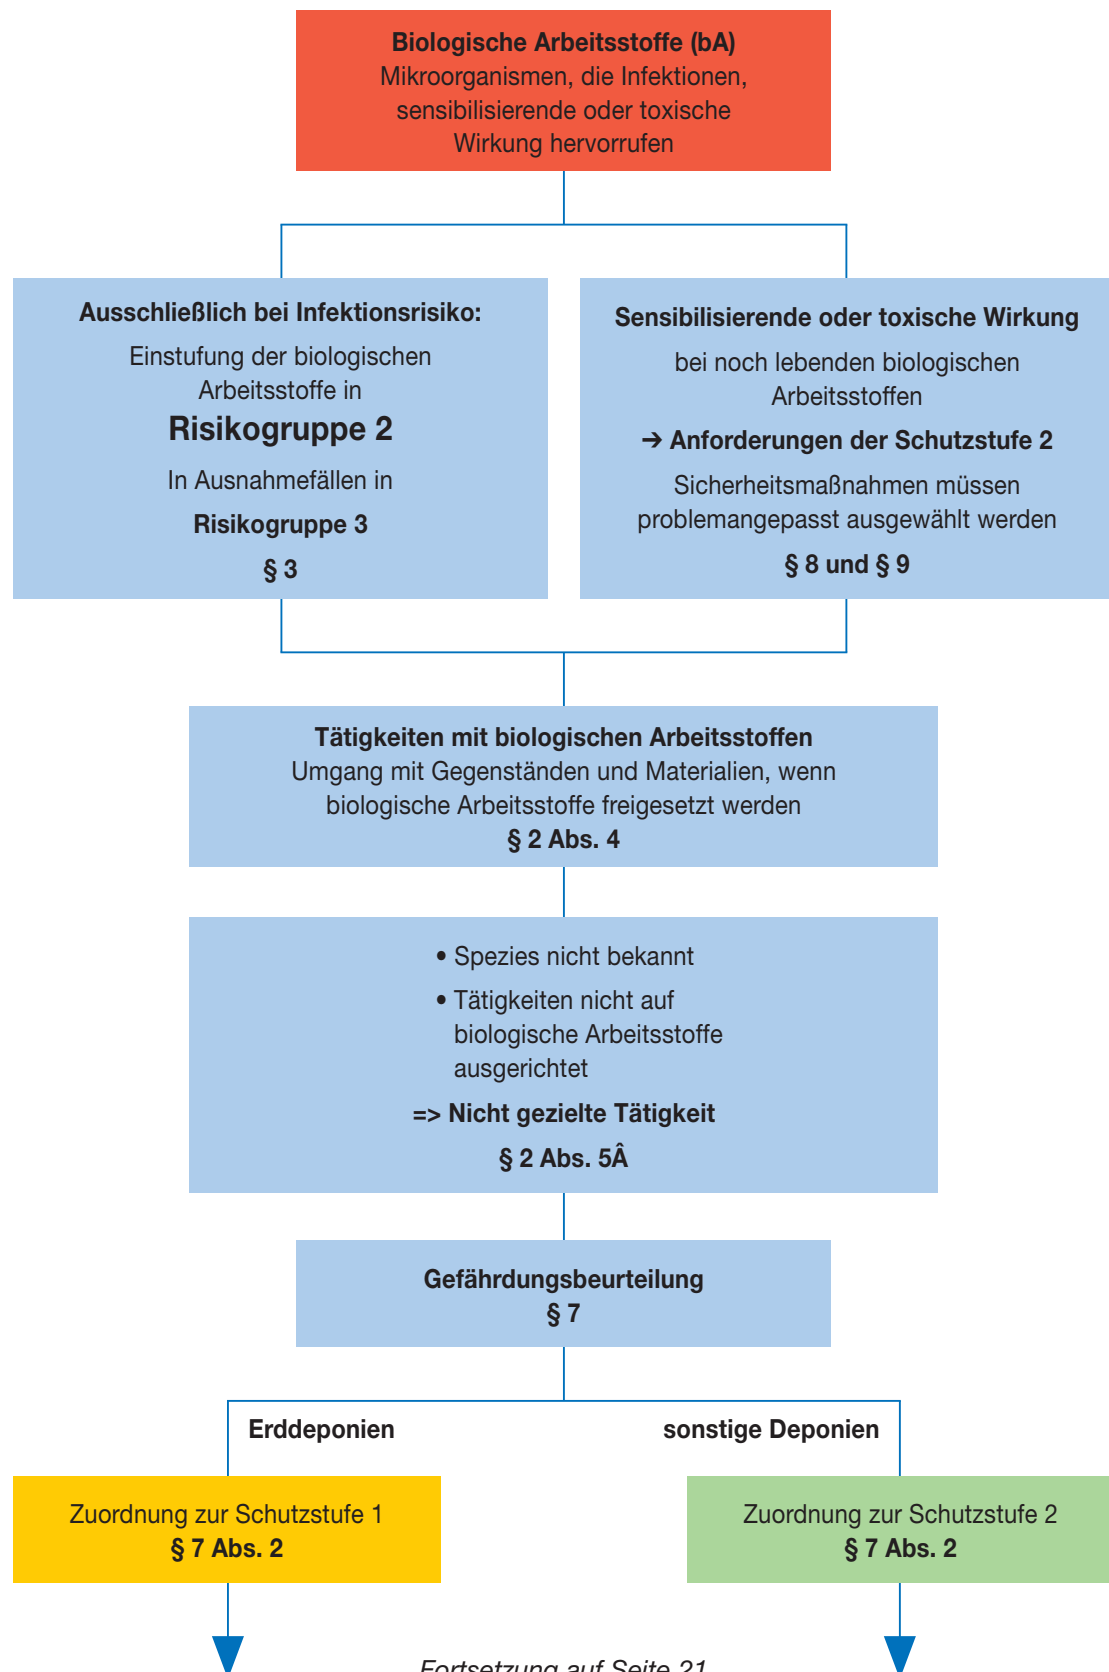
**Biologische Arbeitsstoffe (bA)**
Mikroorganismen, die Infektionen, sensibilisierende oder toxische Wirkung hervorrufen

**Ausschließlich bei Infektionsrisiko:**
Einstufung der biologischen Arbeitsstoffe in
**Risikogruppe 2**
In Ausnahmefällen in
**Risikogruppe 3**
**§ 3**

**Sensibilisierende oder toxische Wirkung**
bei noch lebenden biologischen Arbeitsstoffen
**→ Anforderungen der Schutzstufe 2**
Sicherheitsmaßnahmen müssen problemangepasst ausgewählt werden
**§ 8 und § 9**

**Tätigkeiten mit biologischen Arbeitsstoffen**
Umgang mit Gegenständen und Materialien, wenn biologische Arbeitsstoffe freigesetzt werden
**§ 2 Abs. 4**

• Spezies nicht bekannt
• Tätigkeiten nicht auf biologische Arbeitsstoffe ausgerichtet
**=> Nicht gezielte Tätigkeit**
**§ 2 Abs. 5Â**

**Gefährdungsbeurteilung**
**§ 7**

**Erddeponien**

**sonstige Deponien**

Zuordnung zur Schutzstufe 1
**§ 7 Abs. 2**

Zuordnung zur Schutzstufe 2
**§ 7 Abs. 2**

*Fortsetzung auf Seite 21*